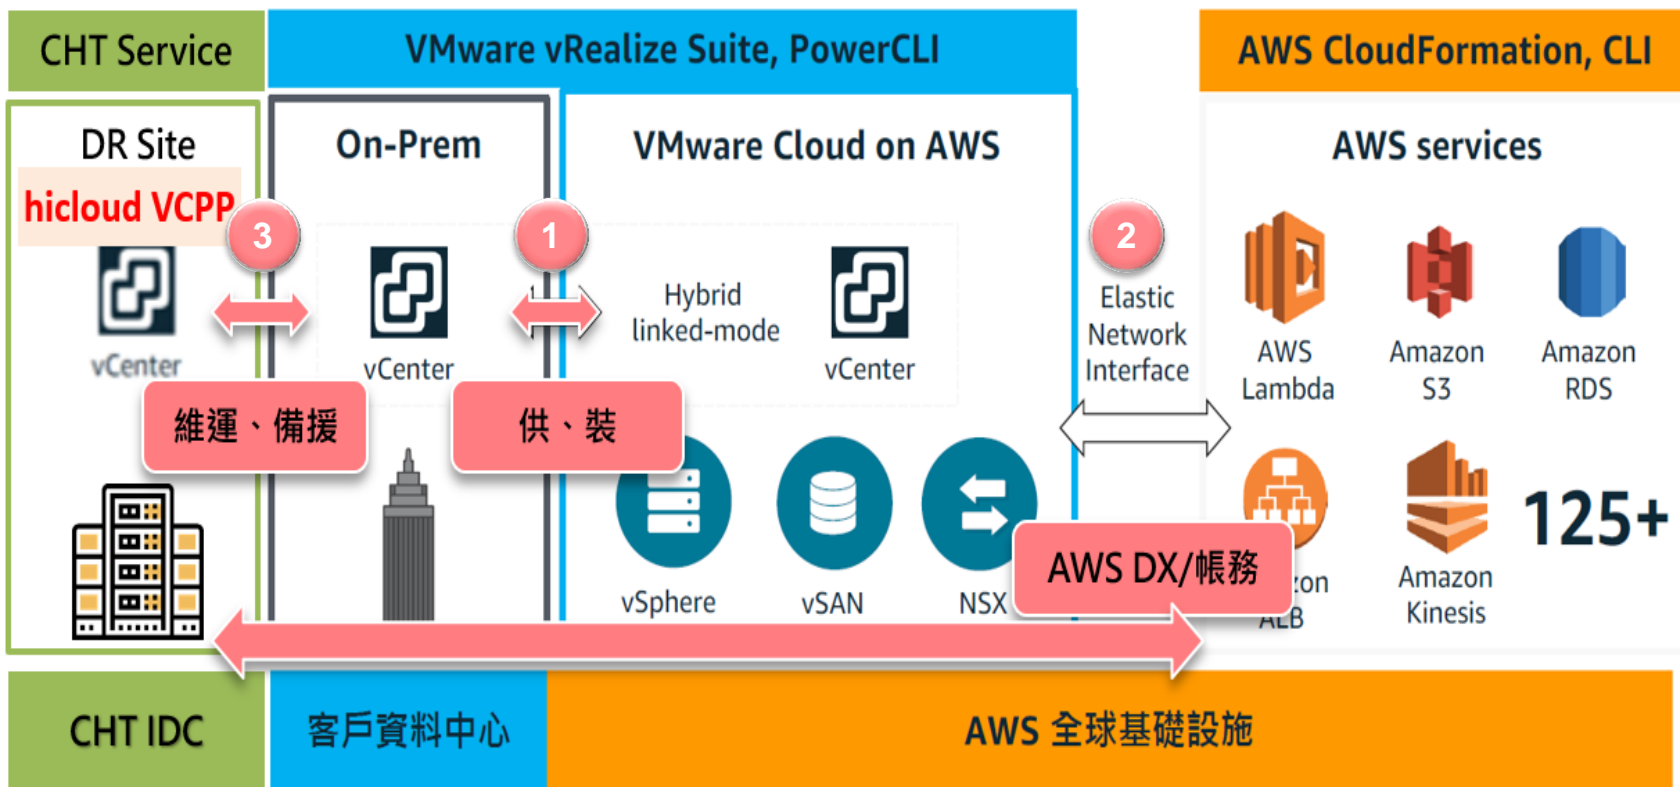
CHT Service

VMware vRealize Suite, PowerCLI

AWS CloudFormation, CLI

DR Site

hicloud VCPP

3

vCenter

On-Prem

vCenter

1

VMware Cloud on AWS

Hybrid linked-mode

vCenter

2

Elastic Network Interface

AWS services

AWS Lambda

Amazon S3

Amazon RDS

維運、備援

供、裝

vSphere

vSAN

NSX

AWS DX/帳務

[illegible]zon ALB

Amazon Kinesis

125+

CHT IDC

客戶資料中心

AWS 全球基礎設施